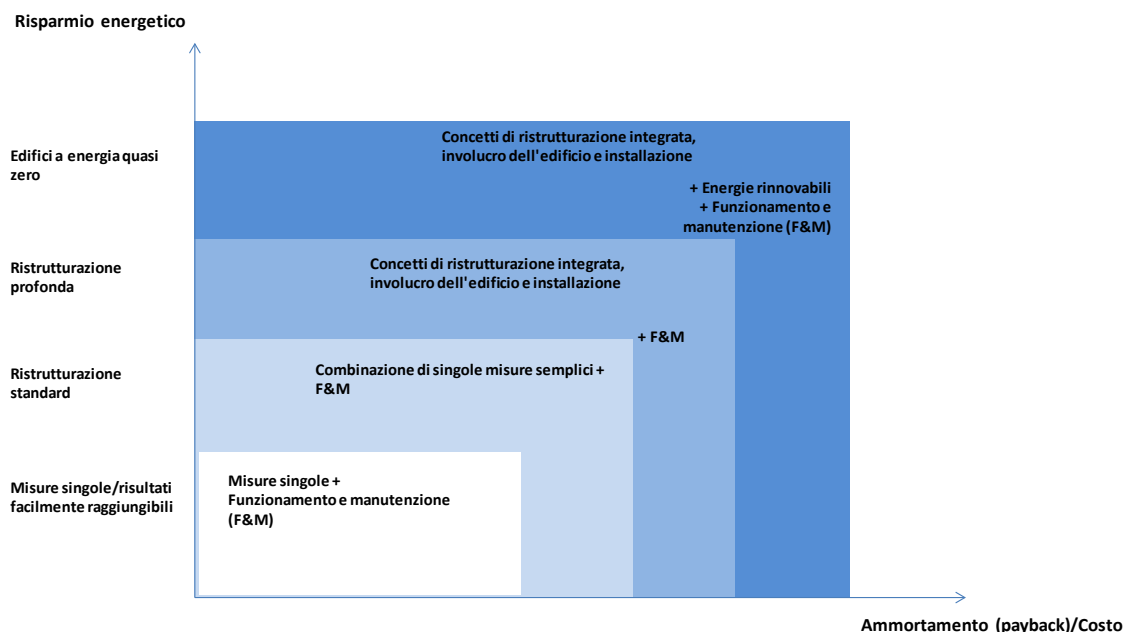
Risparmio energetico

Edifici a energia quasi zero

Ristrutturazione profonda

Ristrutturazione standard

Misure singole/risultati facilmente raggiungibili

Concetti di ristrutturazione integrata, involucro dell'edificio e installazione

+ Energie rinnovabili
+ Funzionamento e manutenzione (F&M)

Concetti di ristrutturazione integrata, involucro dell'edificio e installazione

+ F&M

Combinazione di singole misure semplici + F&M

Misure singole + Funzionamento e manutenzione (F&M)

Ammortamento (payback)/Costo